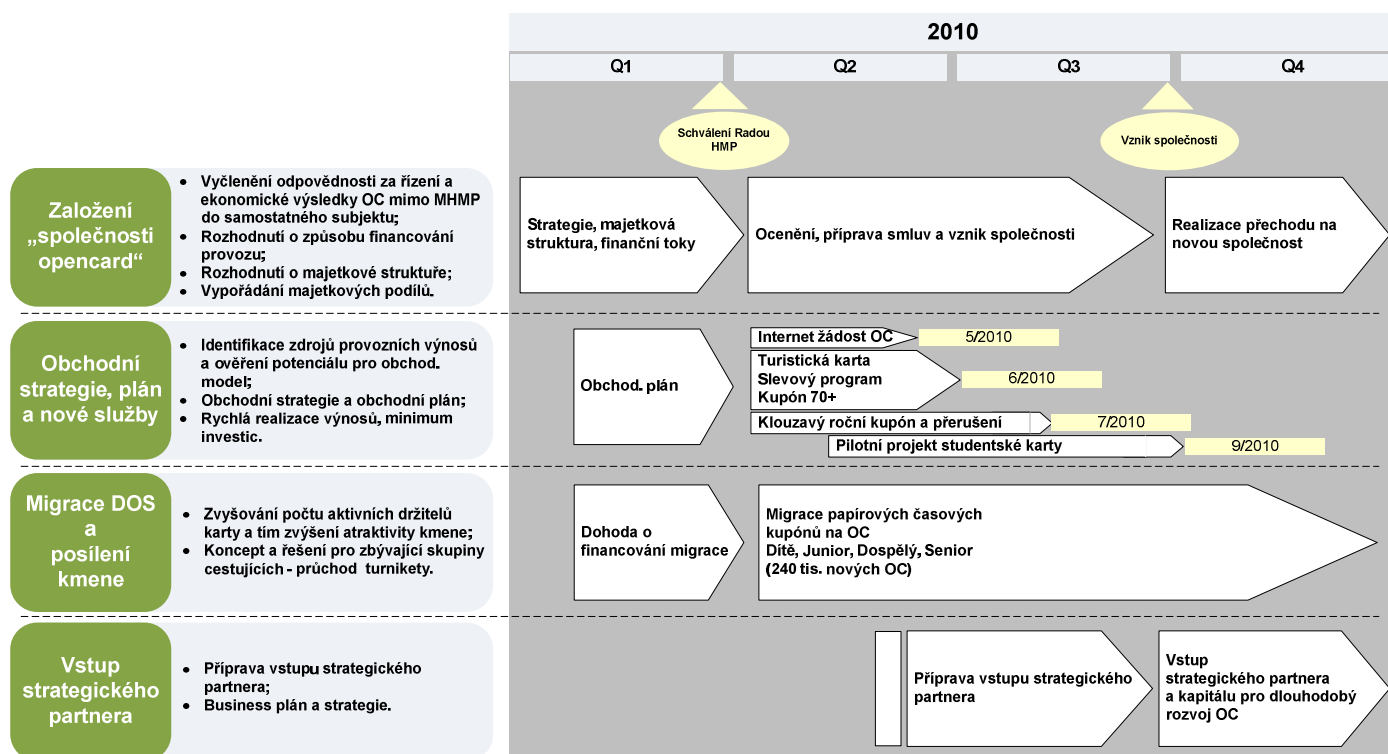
2010

| Q1 | Q2 | Q3 | Q4 |
|---|---|---|---|

Schválení Radou HMP

Vznik společnosti

Založení „společnosti opencard“

- Vyčlenění odpovědnosti za řízení a ekonomické výsledky OC mimo MHMP do samostatného subjektu;
- Rozhodnutí o způsobu financování provozu;
- Rozhodnutí o majetkové struktuře;
- Vypořádání majetkových podílů.

Strategie, majetková struktura, finanční toky

Ocenění, příprava smluv a vznik společnosti

Realizace přechodu na novou společnost

Obchodní strategie, plán a nové služby

- Identifikace zdrojů provozních výnosů a ověření potenciálu pro obchod. model;
- Obchodní strategie a obchodní plán;
- Rychlá realizace výnosů, minimum investic.

Obchod. plán

Internet žádost OC

5/2010

Turistická karta
Slevový program
Kupón 70+

6/2010

Klouzavý roční kupón a přerušení

7/2010

Pilotní projekt studentské karty

9/2010

Migrace DOS a posílení kmene

- Zvyšování počtu aktivních držitelů karty a tím zvýšení atraktivity kmene;
- Koncept a řešení pro zbývající skupiny cestujících - průchod turnikety.

Dohoda o financování migrace

Migrace papírových časových kupónů na OC
Dítě, Junior, Dospělý, Senior
(240 tis. nových OC)

Vstup strategického partnera

- Příprava vstupu strategického partnera;
- Business plán a strategie.

Příprava vstupu strategického partnera

Vstup strategického partnera a kapitálu pro dlouhodobý rozvoj OC